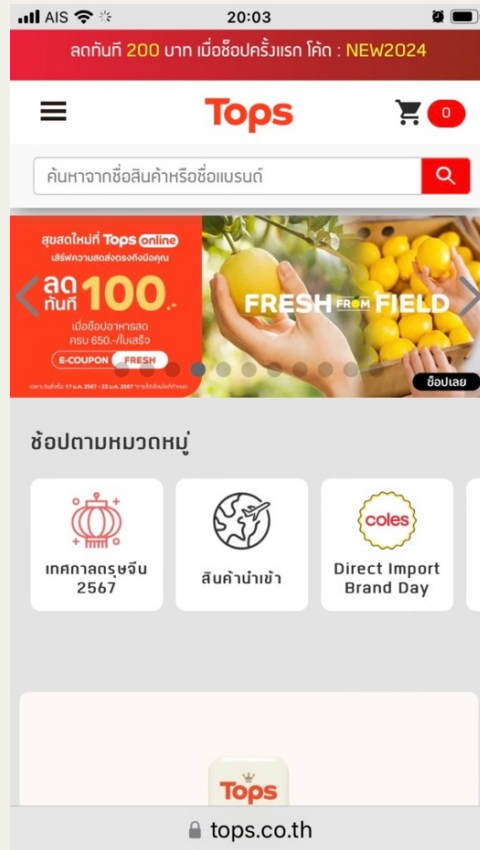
AIS 20:03

ลดทันที 200 บาท เมื่อช็อปครั้งแรก โค้ด : NEW2024

Tops 0

ค้นหาจากชื่อสินค้าหรือชื่อแบรนด์

สุขสดใหม่ที่ Tops online
เสิร์ฟความสดส่งตรงถึงมือคุณ
ลดทันที 100.-
เมื่อช็อปอาหารสด ครบ 650.-/ใบเสร็จ
E-COUPON FRESH
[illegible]

FRESH FROM FIELD

ช็อปเลย

ช้อปตามหมวดหมู่

เทศกาลตรุษจีน 2567

สินค้านำเข้า

coles
Direct Import Brand Day

Tops

tops.co.th